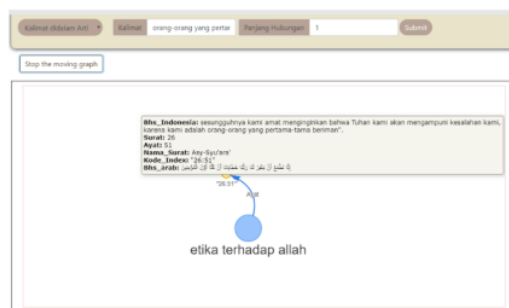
Kalimat (didalam Ayat) ▾ Kalimat orang-orang yang pertar Panjang Hubungan 1 Submit

Stop the moving graph

Bhs_Indonesia: sesungguhnya kami amat menginginkan bahwa Tuhan kami akan mengampuni kesalahan kami, karena kami adalah orang-orang yang pertama-tama beriman".
Surat: 26
Ayat: 51
Nama_Surat: Asy-Syu'ara'
Kode_Index: "26:51"
Bhs_arab: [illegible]

"26:51"

Ayat

etika terhadap allah